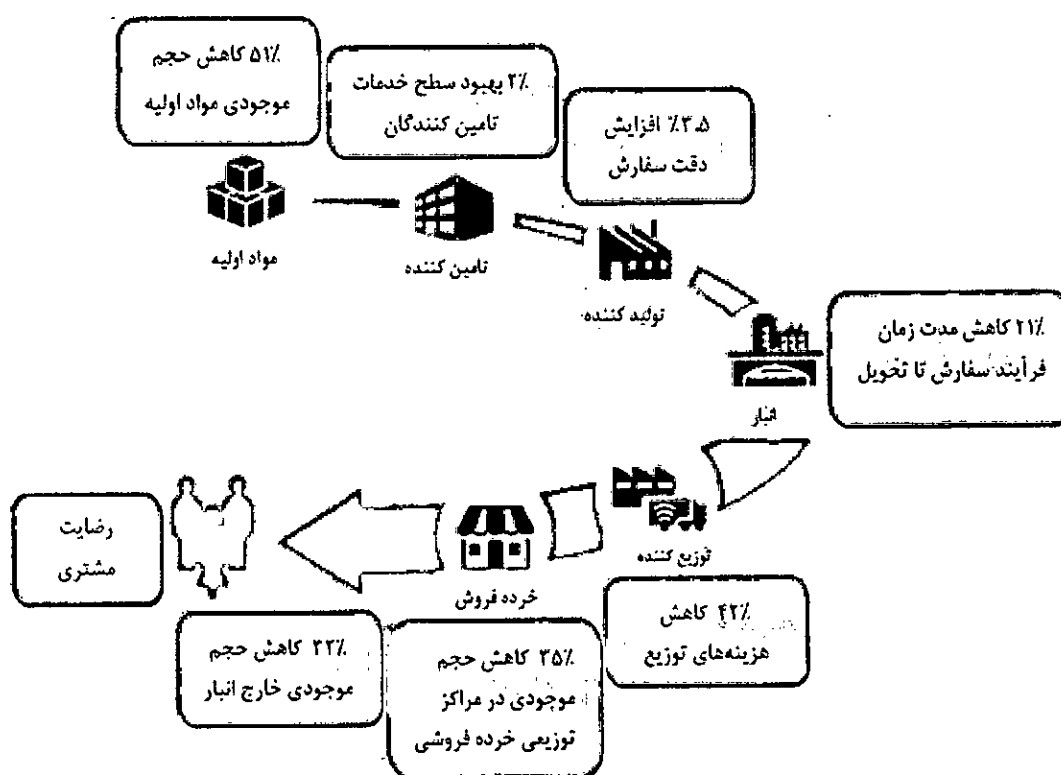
٪۵۱ کاهش حجم موجودی مواد اولیه

٪۲ بهبود سطح خدمات تامین کنندگان

٪۳.۵ افزایش دقت سفارش

مواد اولیه

تامین کننده

تولید کننده

٪۲۱ کاهش مدت زمان فرآیند سفارش تا تحویل

انبار

رضایت مشتری

خرده فروش

توزیع کننده

٪۴۲ کاهش هزینه‌های توزیع

٪۲۲ کاهش حجم موجودی خارج انبار

٪۳۵ کاهش حجم موجودی در مراکز توزیعی خرده فروشی